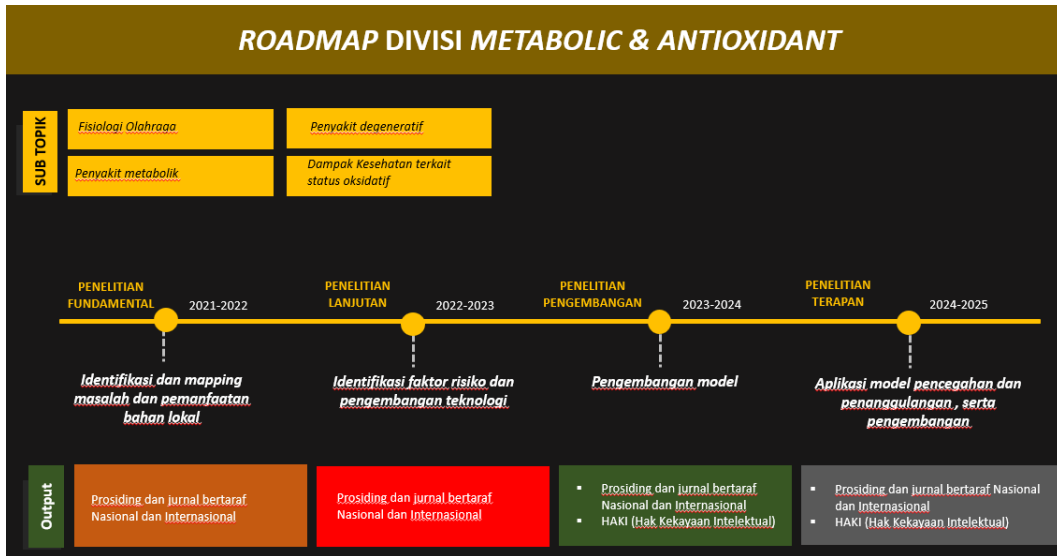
ROADMAP DIVISI METABOLIC & ANTIOXIDANT

SUB TOPIK

Fisiologi Olahraga

Penyakit degeneratif

Penyakit metabolik

Dampak Kesehatan terkait status oksidatif

PENELITIAN FUNDAMENTAL 2021-2022

PENELITIAN LANJUTAN 2022-2023

PENELITIAN PENGEMBANGAN 2023-2024

PENELITIAN TERAPAN 2024-2025

Identifikasi dan mapping masalah dan pemanfaatan bahan lokal

Identifikasi faktor risiko dan pengembangan teknologi

Pengembangan model

Aplikasi model pencegahan dan penanggulangan , serta pengembangan

Output

Prosiding dan jurnal bertaraf Nasional dan Internasional

Prosiding dan jurnal bertaraf Nasional dan Internasional

▪ Prosiding dan jurnal bertaraf Nasional dan Internasional
▪ HAKI (Hak Kekayaan Intelektual)

▪ Prosiding dan jurnal bertaraf Nasional dan Internasional
▪ HAKI (Hak Kekayaan Intelektual)